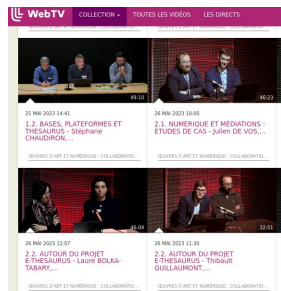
WebTV

COLLECTION

TOUTES LES VIDÉOS

LES DIRECTS

49:10

46:23

25 MAI 2023 14:41

1.2. BASES, PLATEFORMES ET THÉSAURUS - Stéphane CHAUDIRON,...

ŒUVRES D'ART ET NUMÉRIQUE : COLLABORATIO...

26 MAI 2023 10:00

2.1. NUMÉRIQUE ET MÉDIATIONS : ÉTUDES DE CAS - Julien DE VOS,...

ŒUVRES D'ART ET NUMÉRIQUE : COLLABORATIO...

36:04

32:51

26 MAI 2023 12:07

2.2. AUTOUR DU PROJET E-THESAURUS - Laure BOLKA-TABARY,...

ŒUVRES D'ART ET NUMÉRIQUE : COLLABORATIO...

26 MAI 2023 11:30

2.2. AUTOUR DU PROJET E-THESAURUS - Thibault GUILLAUMONT,...

ŒUVRES D'ART ET NUMÉRIQUE : COLLABORATIO...